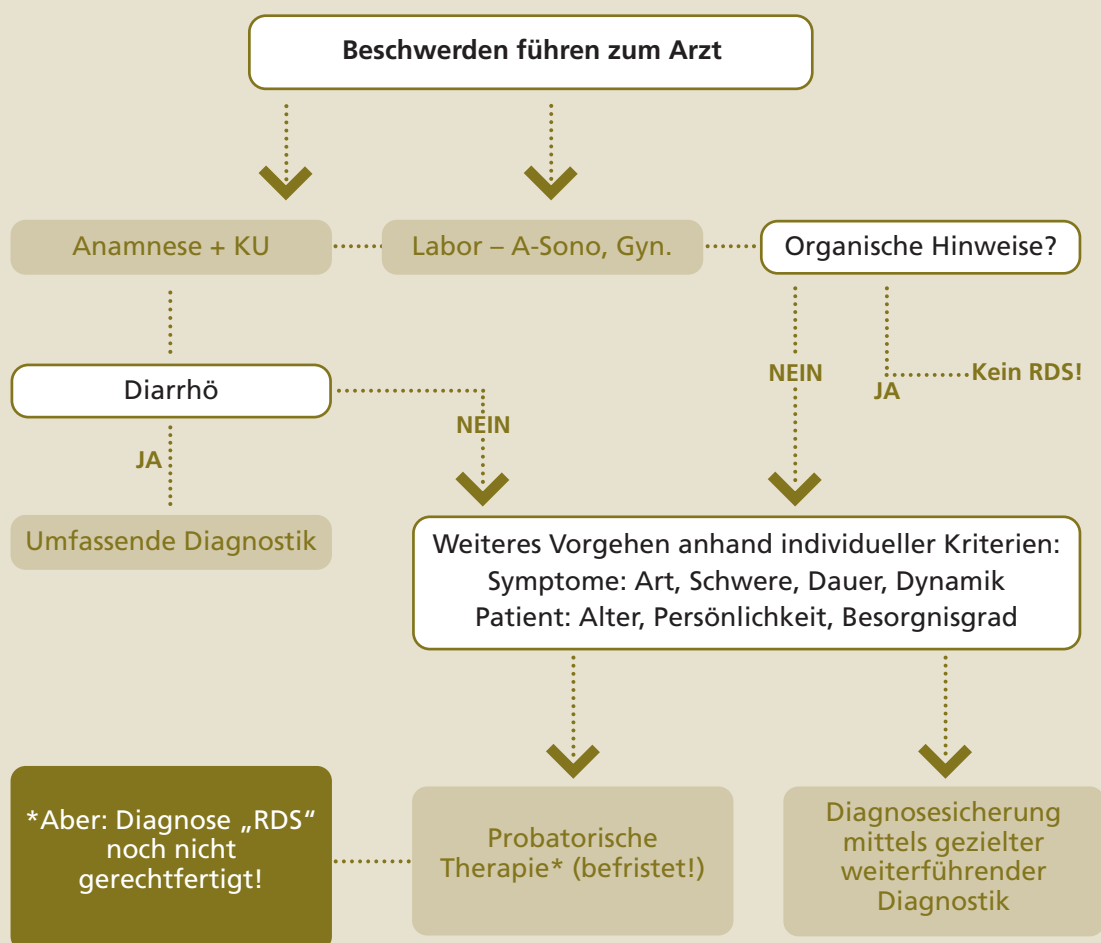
Beschwerden führen zum Arzt

Anamnese + KU

Labor – A-Sono, Gyn.

Organische Hinweise?

NEIN

JA

Kein RDS!

Diarrhö

NEIN

JA

Umfassende Diagnostik

Weiteres Vorgehen anhand individueller Kriterien:
Symptome: Art, Schwere, Dauer, Dynamik
Patient: Alter, Persönlichkeit, Besorgnisgrad

*Aber: Diagnose „RDS“ noch nicht gerechtfertigt!

Probatorische Therapie* (befristet!)

Diagnosesicherung mittels gezielter weiterführender Diagnostik